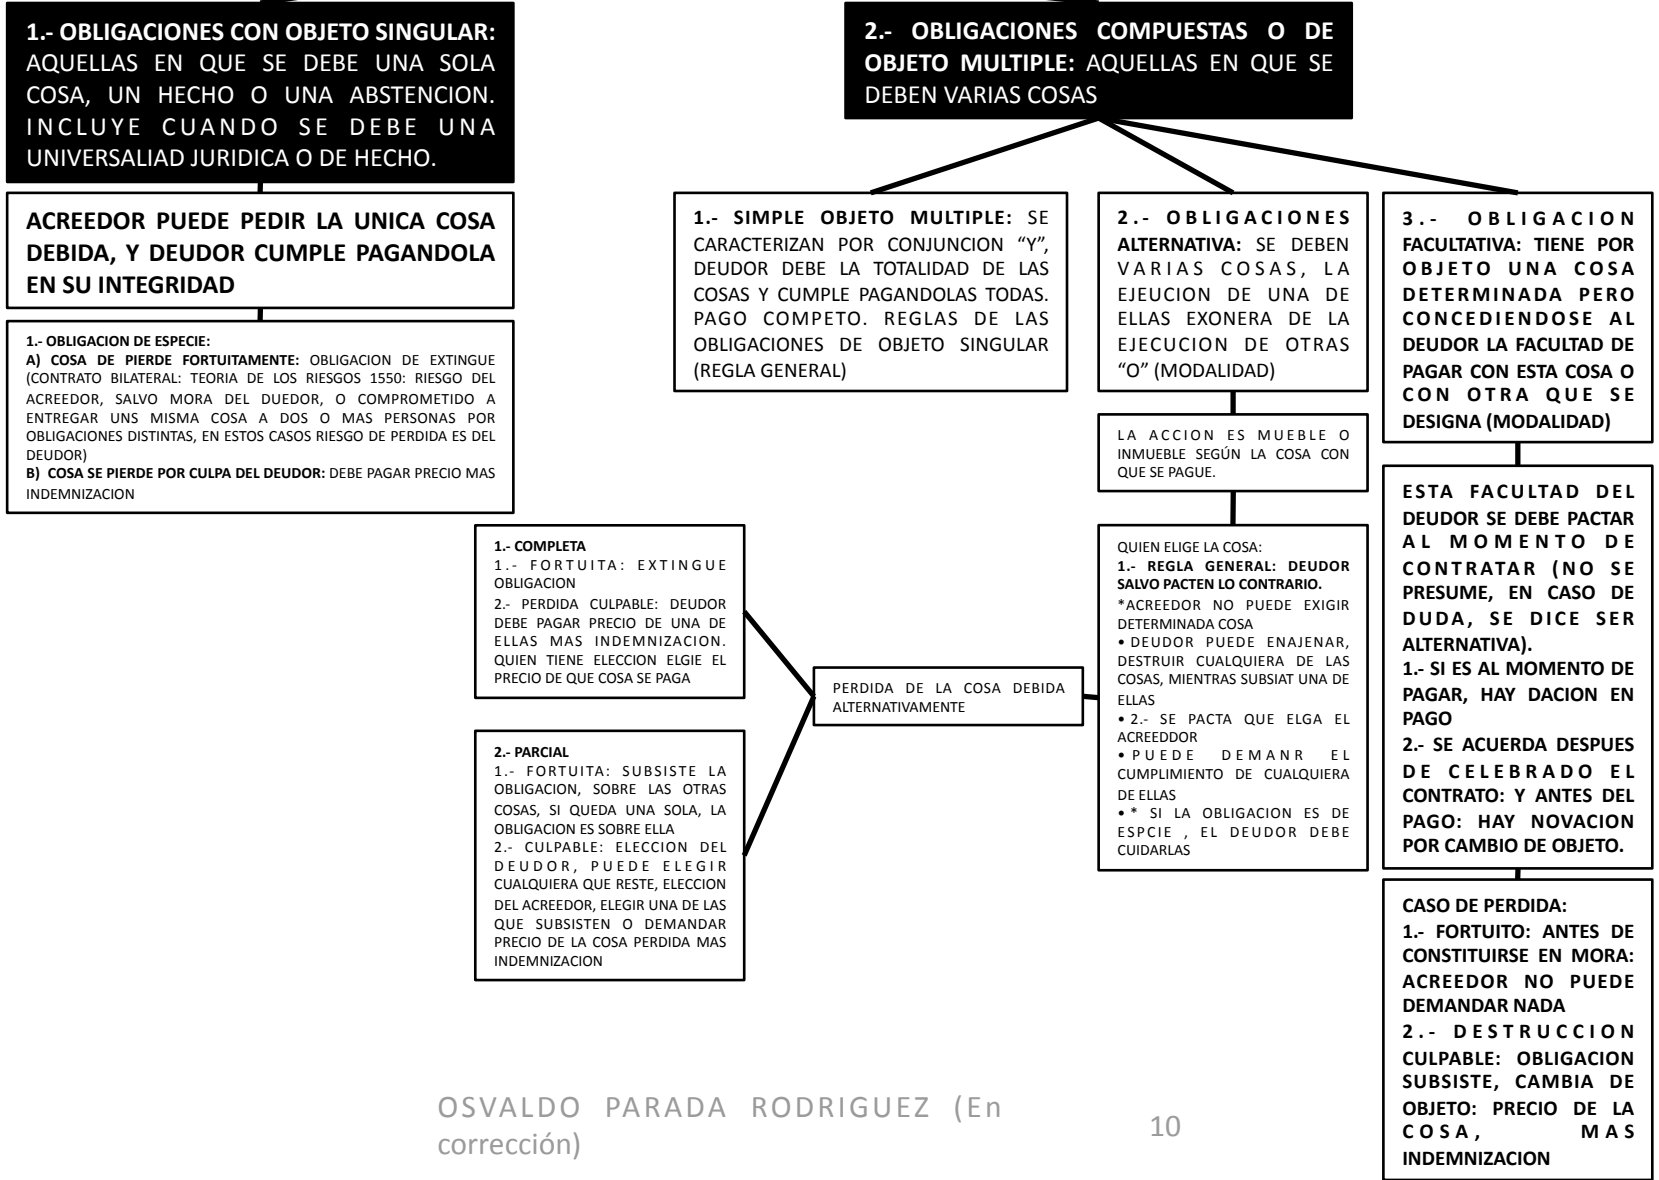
1.- OBLIGACIONES CON OBJETO SINGULAR: AQUELLAS EN QUE SE DEBE UNA SOLA COSA, UN HECHO O UNA ABSTENCION. INCLUYE CUANDO SE DEBE UNA UNIVERSALIAD JURIDICA O DE HECHO.

ACREEDOR PUEDE PEDIR LA UNICA COSA DEBIDA, Y DEUDOR CUMPLE PAGANDOLA EN SU INTEGRIDAD

1.- OBLIGACION DE ESPECIE:
A) COSA DE PIERDE FORTUITAMENTE: OBLIGACION DE EXTINGUE (CONTRATO BILATERAL: TEORIA DE LOS RIESGOS 1550: RIESGO DEL ACREEDOR, SALVO MORA DEL DUEDOR, O COMPROMETIDO A ENTREGAR UNS MISMA COSA A DOS O MAS PERSONAS POR OBLIGACIONES DISTINTAS, EN ESTOS CASOS RIESGO DE PERDIDA ES DEL DEUDOR)
B) COSA SE PIERDE POR CULPA DEL DEUDOR: DEBE PAGAR PRECIO MAS INDEMNIZACION

2.- OBLIGACIONES COMPUESTAS O DE OBJETO MULTIPLE: AQUELLAS EN QUE SE DEBEN VARIAS COSAS

1.- SIMPLE OBJETO MULTIPLE: SE CARACTERIZAN POR CONJUNCION "Y", DEUDOR DEBE LA TOTALIDAD DE LAS COSAS Y CUMPLE PAGANDOLAS TODAS. PAGO COMPETO. REGLAS DE LAS OBLIGACIONES DE OBJETO SINGULAR (REGLA GENERAL)

2.- OBLIGACIONES ALTERNATIVA: SE DEBEN VARIAS COSAS, LA EJECUCION DE UNA DE ELLAS EXONERA DE LA EJECUCION DE OTRAS "O" (MODALIDAD)

LA ACCION ES MUEBLE O INMUEBLE SEGÚN LA COSA CON QUE SE PAGUE.

QUIEN ELIGE LA COSA:
1.- REGLA GENERAL: DEUDOR SALVO PACTEN LO CONTRARIO.
*ACREEDOR NO PUEDE EXIGIR DETERMINADA COSA
• DEUDOR PUEDE ENAJENAR, DESTRUIR CUALQUIERA DE LAS COSAS, MIENTRAS SUBSIAT UNA DE ELLAS
• 2.- SE PACTA QUE ELGA EL ACREEDDOR
• PUEDE DEMANR EL CUMPLIMIENTO DE CUALQUIERA DE ELLAS
• * SI LA OBLIGACION ES DE ESPCIE , EL DEUDOR DEBE CUIDARLAS

PERDIDA DE LA COSA DEBIDA ALTERNATIVAMENTE

1.- COMPLETA
1.- FORTUITA: EXTINGUE OBLIGACION
2.- PERDIDA CULPABLE: DEUDOR DEBE PAGAR PRECIO DE UNA DE ELLAS MAS INDEMNIZACION. QUIEN TIENE ELECCION ELGIE EL PRECIO DE QUE COSA SE PAGA

2.- PARCIAL
1.- FORTUITA: SUBSISTE LA OBLIGACION, SOBRE LAS OTRAS COSAS, SI QUEDA UNA SOLA, LA OBLIGACION ES SOBRE ELLA
2.- CULPABLE: ELECCION DEL DEUDOR, PUEDE ELEGIR CUALQUIERA QUE RESTE, ELECCION DEL ACREEDOR, ELEGIR UNA DE LAS QUE SUBSISTEN O DEMANDAR PRECIO DE LA COSA PERDIDA MAS INDEMNIZACION

3.- OBLIGACION FACULTATIVA: TIENE POR OBJETO UNA COSA DETERMINADA PERO CONCEDIENDOSE AL DEUDOR LA FACULTAD DE PAGAR CON ESTA COSA O CON OTRA QUE SE DESIGNA (MODALIDAD)

ESTA FACULTAD DEL DEUDOR SE DEBE PACTAR AL MOMENTO DE CONTRATAR (NO SE PRESUME, EN CASO DE DUDA, SE DICE SER ALTERNATIVA).
1.- SI ES AL MOMENTO DE PAGAR, HAY DACION EN PAGO
2.- SE ACUERDA DESPUES DE CELEBRADO EL CONTRATO: Y ANTES DEL PAGO: HAY NOVACION POR CAMBIO DE OBJETO.

CASO DE PERDIDA:
1.- FORTUITO: ANTES DE CONSTITUIRSE EN MORA: ACREEDOR NO PUEDE DEMANDAR NADA
2.- DESTRUCCION CULPABLE: OBLIGACION SUBSISTE, CAMBIA DE OBJETO: PRECIO DE LA COSA, MAS INDEMNIZACION

OSVALDO PARADA RODRIGUEZ (En corrección)

10